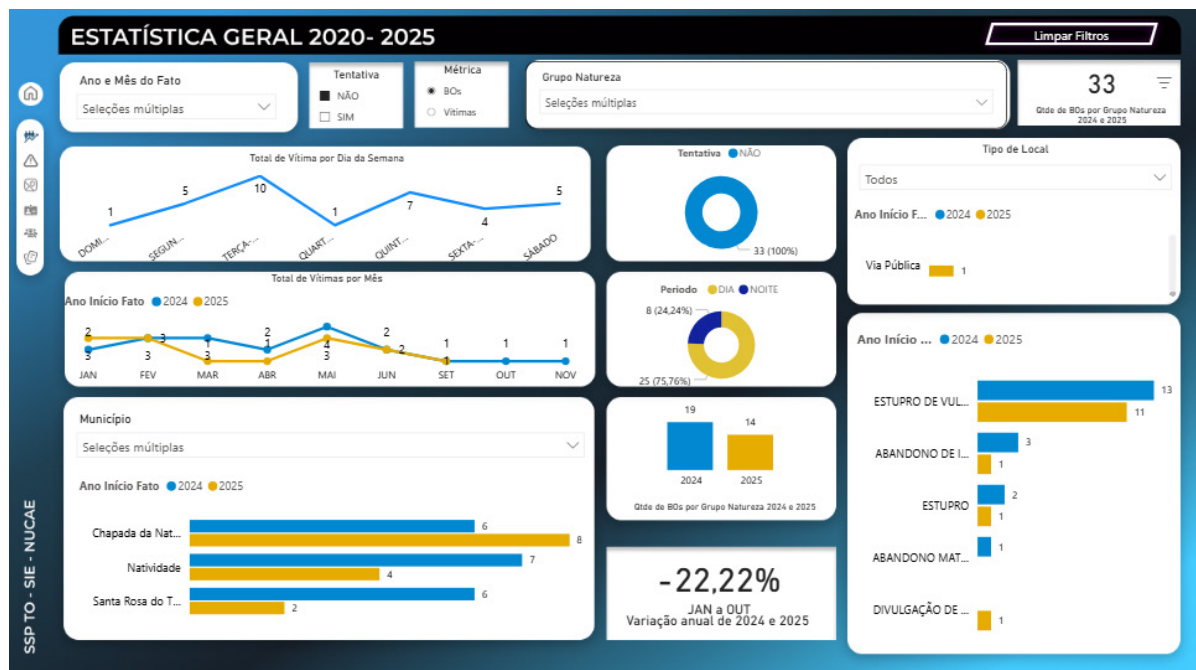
ESTATÍSTICA GERAL 2020- 2025

Limpar Filtros

Ano e Mês do Fato
Seleções múltiplas

Tentativa
NÃO
SIM

Métrica
BOs
Vítimas

Grupo Natureza
Seleções múltiplas

33
Qtde de BOs por Grupo Natureza 2024 e 2025

Total de Vítima por Dia da Semana
1 5 10 1 7 4 5
DOMI... SEGUN... TERÇA-... QUART... QUINT... SEXTA-... SÁBADO

Tentativa NÃO
33 (100%)

Tipo de Local
Todos
Ano Início F... 2024 2025
Via Pública 1

Total de Vítimas por Mês
Ano Início Fato 2024 2025
2 3 3 3 1 2 4 3 2 2 1 1 1
3 3 1
JAN FEV MAR ABR MAI JUN SET OUT NOV

Período DIA NOITE
8 (24,24%)
25 (75,76%)

Ano Início ... 2024 2025
ESTUPRO DE VUL... 13 11
ABANDONO DE I... 3 1
ESTUPRO 2 1
ABANDONO MAT... 1
DIVULGAÇÃO DE ... 1

Município
Seleções múltiplas
Ano Início Fato 2024 2025
Chapada da Nat... 6 8
Natividade 7 4
Santa Rosa do T... 6 2

19 14
2024 2025
Qtde de BOs por Grupo Natureza 2024 e 2025

-22,22%
JAN a OUT
Variação anual de 2024 e 2025

SSP TO - SIE - NUCAE